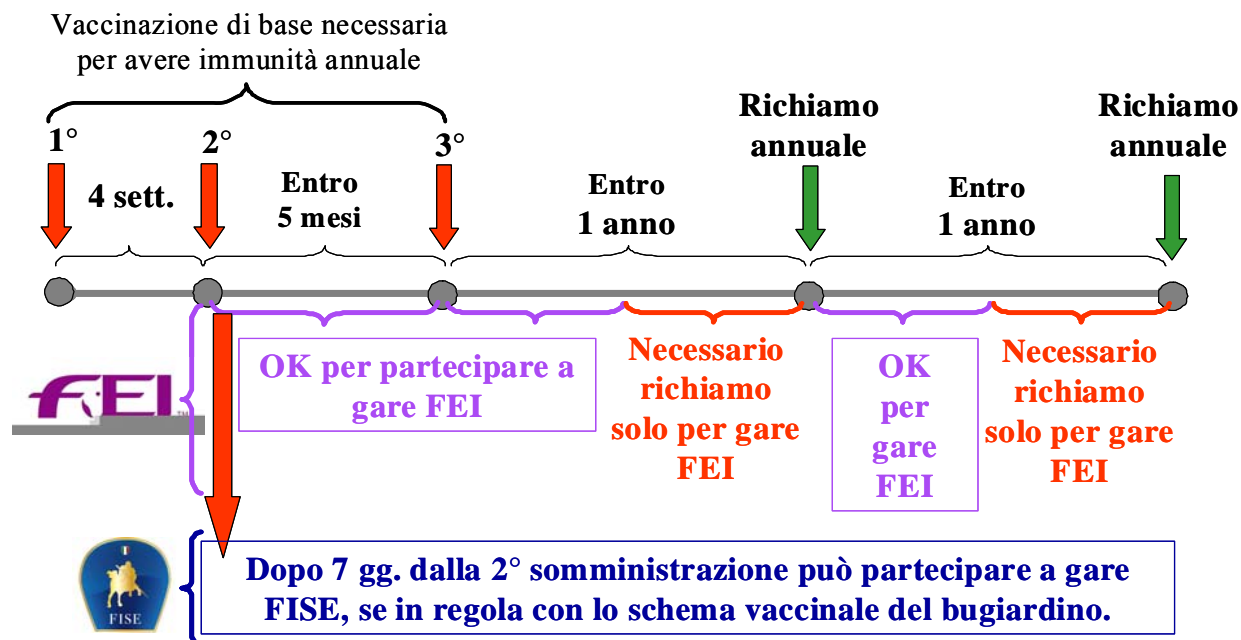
Vaccinazione di base necessaria per avere immunità annuale

1°

4 sett.

2°

Entro 5 mesi

3°

Entro 1 anno

Richiamo annuale

Entro 1 anno

Richiamo annuale

FEI

OK per partecipare a gare FEI

Necessario richiamo solo per gare FEI

OK per gare FEI

Necessario richiamo solo per gare FEI

FISE

Dopo 7 gg. dalla 2° somministrazione può partecipare a gare FISE, se in regola con lo schema vaccinale del bugiardino.